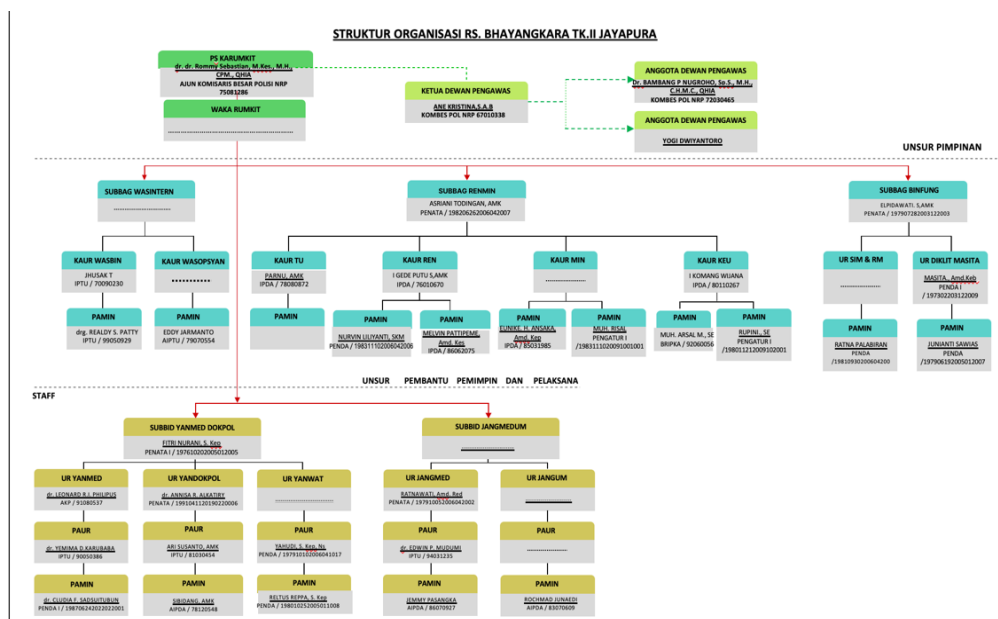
STRUKTUR ORGANISASI RS. BHAYANGKARA TK.II JAYAPURA

PS KARUMKIT
dr. dr. Rommy Sebastian, M.Kes., M.H., CPM., QHIA
AJUN KOMISARIS BESAR POLISI NRP 75081286

WAKA RUMKIT
..............................

KETUA DEWAN PENGAWAS
ANE KRISTINA,S.A.B
KOMBES POL NRP 67010338

ANGGOTA DEWAN PENGAWAS
Dr. BAMBANG P NUGROHO, Sp.S., M.H., C.H.M.C., QHIA
KOMBES POL NRP 72030465

ANGGOTA DEWAN PENGAWAS
YOGI DWIYANTORO

UNSUR PIMPINAN

SUBBAG WASINTERN
..............................

SUBBAG RENMIN
ASRIANI TODINGAN, AMK
PENATA / 198206262006042007

SUBBAG BINFUNG
ELPIDAWATI, S,AMK
PENATA / 197907282003122003

KAUR WASBIN
JHUSAK T
IPTU / 70090230

KAUR WASOPSYAN
..............

KAUR TU
PARNU, AMK
IPDA / 78080872

KAUR REN
I GEDE PUTU S,AMK
IPDA / 76010670

KAUR MIN
..............

KAUR KEU
I KOMANG WIJANA
IPDA / 80110267

UR SIM & RM
..............

UR DIKLIT MASITA
MASITA,, Amd.Keb
PENDA I / 197302203122009

PAMIN
drg. REALDY S. PATTY
IPTU / 99050929

PAMIN
EDDY JARMANTO
AIPTU / 79070554

PAMIN

PAMIN
NURVIN LILIYANTI, SKM
PENDA / 198311102006042006

PAMIN
MELVIN PATTIPEME, Amd. Kep
IPDA / 86062075

PAMIN
EUNIKE. H. ANSAKA, Amd. Kep
IPDA / 85031985

PAMIN
MUH. RISAL
PENGATUR I /198311020091001001

PAMIN
MUH. ARSAL M., SE
BRIPKA / 92060056

PAMIN
RUPINI,, SE
PENGATUR I /198011212009102001

PAMIN
RATNA PALABIRAN
PENDA /19810930200604200

PAMIN
JUNIANTI SAWIAS
PENDA /197906192005012007

UNSUR PEMBANTU PEMIMPIN DAN PELAKSANA

STAFF

SUBBID YANMED DOKPOL
FITRI NURANI, S. Kep
PENATA I / 197610202005012005

SUBBID JANGMEDUM
..............

UR YANMED
dr. LEONARD R.J. PHILIPUS
AKP / 91080537

UR YANDOKPOL
dr. ANNISA R. ALKATIRY
PENATA / 199104112019222006

UR YANWAT
..............................

UR JANGMED
RATNAWATI, Amd. Rad
PENATA / 197910052006042002

UR JANGUM
..............

PAUR
dr. YEMIMA D.KARUBABA
IPTU / 99050386

PAUR
ARI SUSANTO, AMK
IPTU / 81030454

PAUR
YAHUDI, S. Kep. Ns
PENDA / 197910102006041017

PAUR
dr. EDWIN P. MUDUMI
IPTU / 94031235

PAUR
..............

PAMIN
dr. CLUDIA F. SADSUITUBUN
PENDA I / 198706242022022001

PAMIN
SIBIDANG, AMK
AIPDA / 78120548

PAMIN
RELTUS REPPA, S. Kep
PENDA / 198010252005011008

PAMIN
JEMMY PASANGKA
AIPDA / 86070927

PAMIN
ROCHMAD JUNAEDI
AIPDA / 83070609